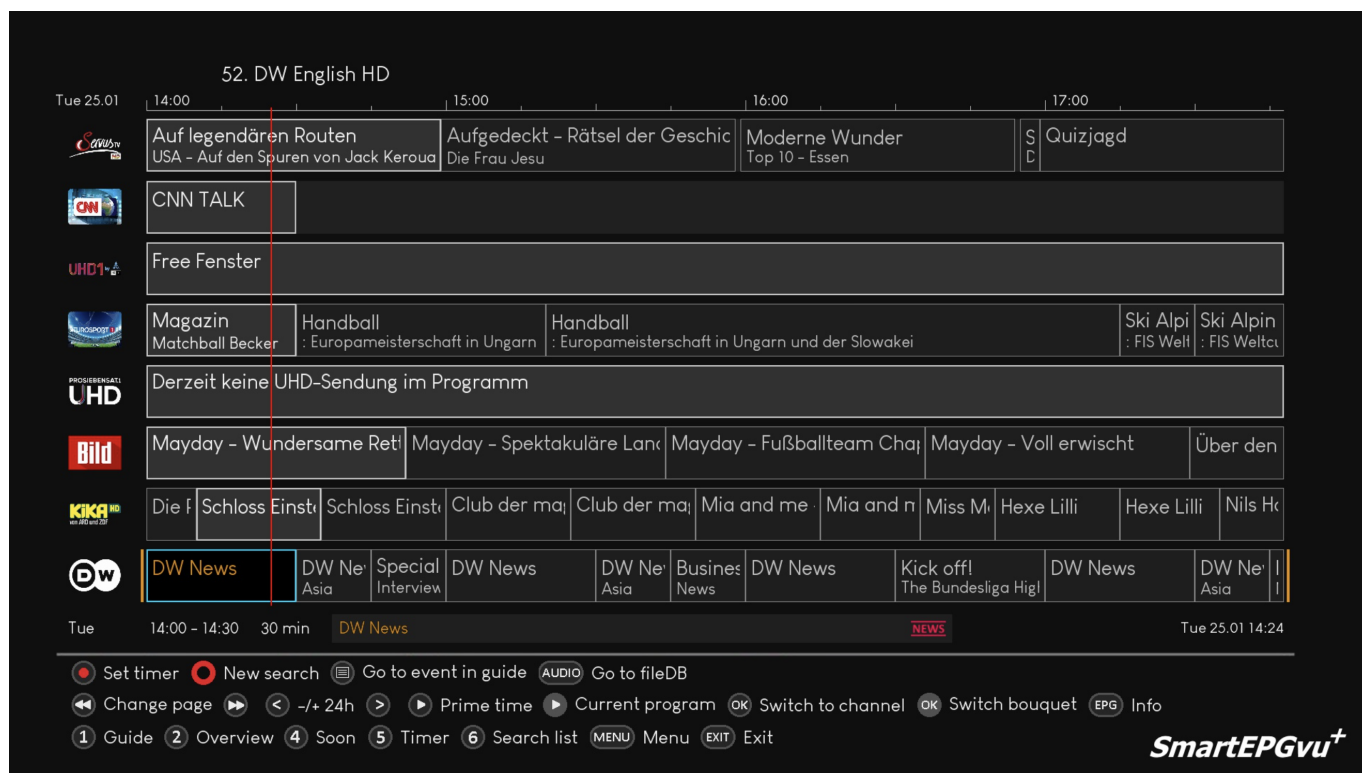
52. DW English HD

Tue 25.01 | 14:00 | 15:00 | 16:00 | 17:00

Servus TV HD
Auf legendären Routen
USA - Auf den Spuren von Jack Keroua
Aufgedeckt - Rätsel der Geschic
Die Frau Jesu
Moderne Wunder
Top 10 - Essen
S
D
Quizjagd

CNN
CNN TALK

UHD1
Free Fenster

EUROSPORT 1
Magazin
Matchball Becker
Handball
: Europameisterschaft in Ungarn
Handball
: Europameisterschaft in Ungarn und der Slowakei
Ski Alpi
: FIS Welt
Ski Alpin
: FIS Weltcu

PROSIEBENSAT.1 UHD
Derzeit keine UHD-Sendung im Programm

Bild
Mayday - Wundersame Ret
Mayday - Spektakuläre Lan
Mayday - Fußballteam Cha
Mayday - Voll erwischt
Über den

KiKA HD von ARD und ZDF
Die F
Schloss Einst
Schloss Einst
Club der ma
Club der ma
Mia and me
Mia and m
Miss M
Hexe Lilli
Hexe Lilli
Nils H

DW
DW News
DW Ne
Asia
Special
Interview
DW News
DW Ne
Asia
Busines
News
DW News
Kick off!
The Bundesliga Higl
DW News
DW Ne
Asia

Tue 14:00 - 14:30 30 min DW News NEWS Tue 25.01 14:24

Set timer New search Go to event in guide AUDIO Go to fileDB
Change page -/+ 24h Prime time Current program OK Switch to channel OK Switch bouquet EPG Info
1 Guide 2 Overview 4 Soon 5 Timer 6 Search list MENU Menu EXIT Exit

SmartEPGvu+